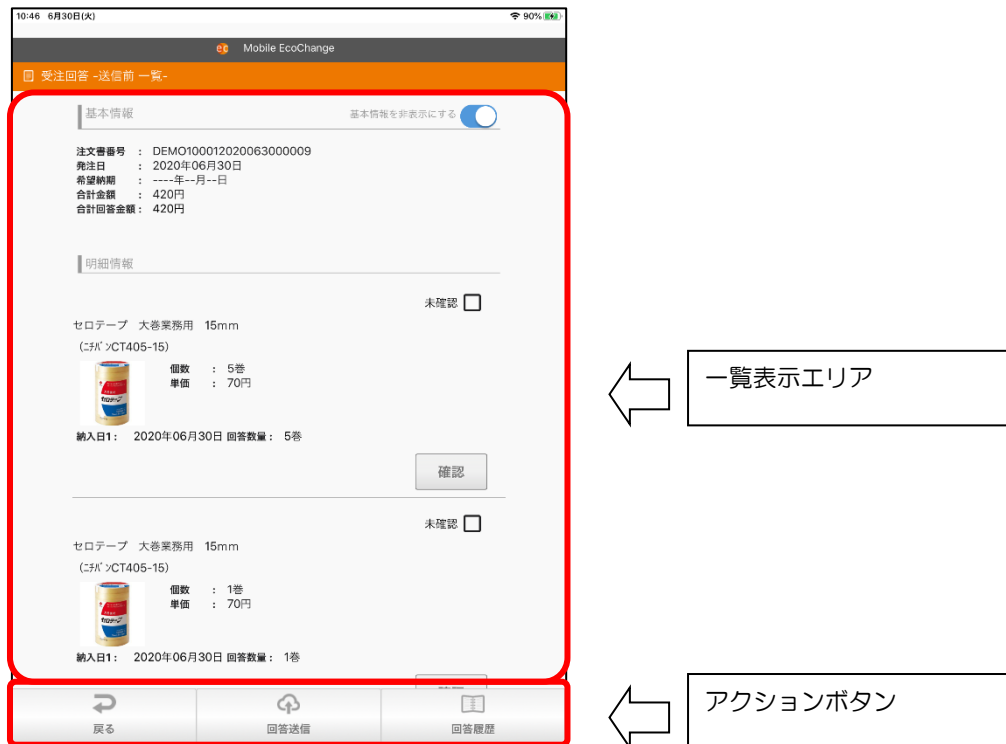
10:46 6月30日(火)
90%

Mobile EcoChange

受注回答 -送信前 一覧-

基本情報
基本情報を非表示にする

注文書番号 : DEMO100012020063000009
発注日 : 2020年06月30日
希望納期 : ----年--月--日
合計金額 : 420円
合計回答金額 : 420円

明細情報

未確認
セロテープ 大巻業務用 15mm
(ﾆﾁﾊﾞﾝCT405-15)
個数 : 5巻
単価 : 70円
納入日1: 2020年06月30日 回答数量: 5巻
確認

未確認
セロテープ 大巻業務用 15mm
(ﾆﾁﾊﾞﾝCT405-15)
個数 : 1巻
単価 : 70円
納入日1: 2020年06月30日 回答数量: 1巻

戻る
回答送信
回答履歴

一覧表示エリア

アクションボタン